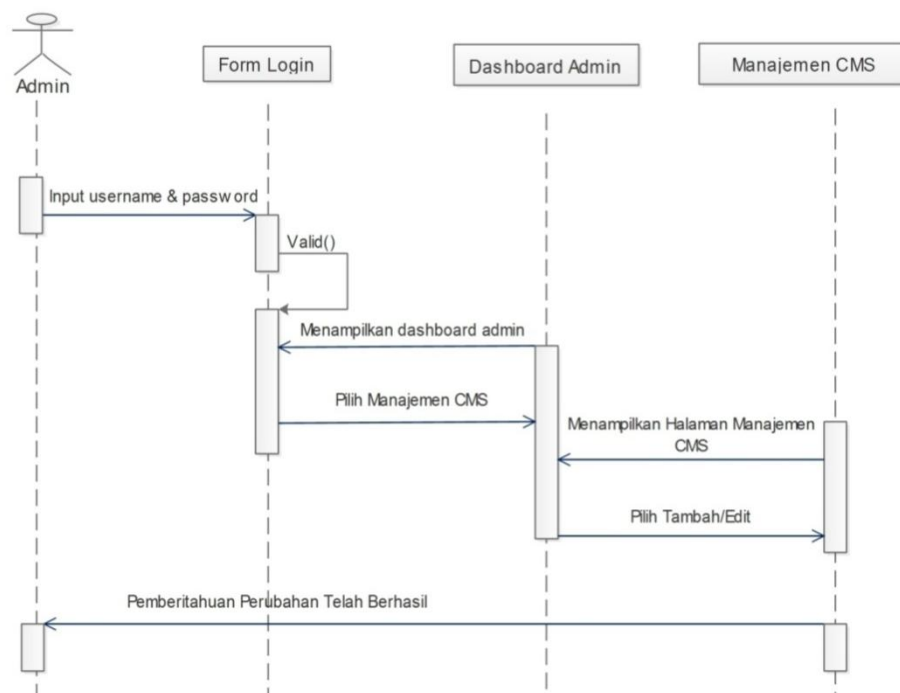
Admin

Form Login

Dashboard Admin

Manajemen CMS

Input username & passw ord

Valid()

Menampilkan dashboard admin

Pilih Manajemen CMS

Menampilkan Halaman Manajemen CMS

Pilih Tambah/Edit

Pemberitahuan Perubahan Telah Berhasil